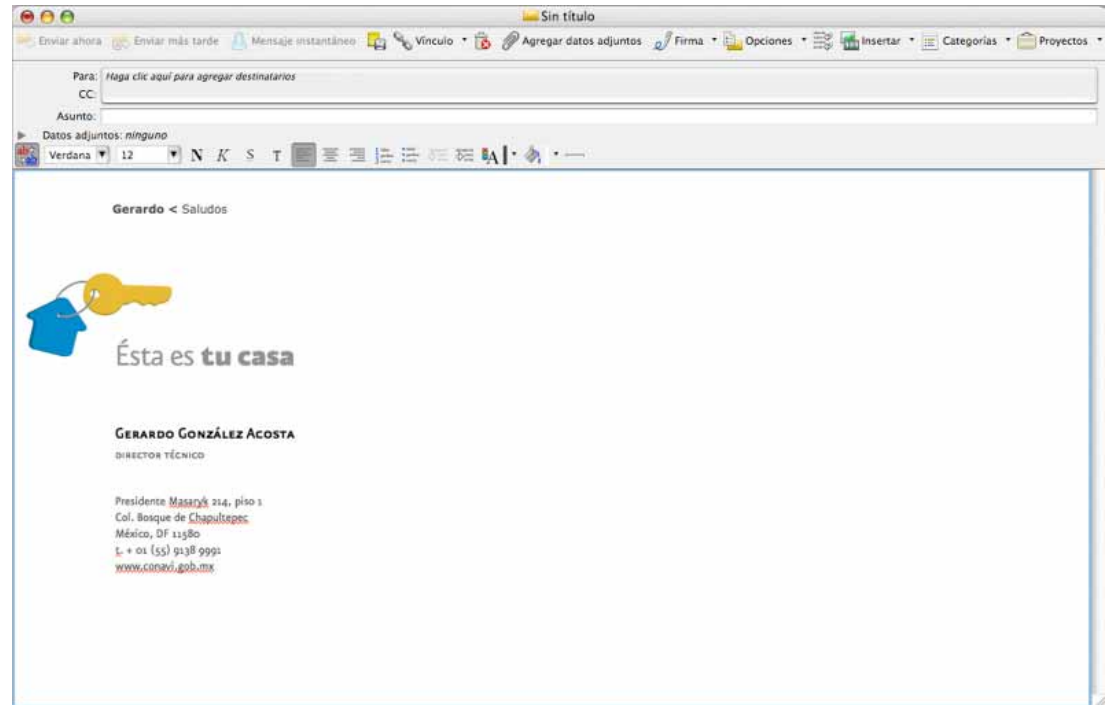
Sin título

Enviar ahora  Enviar más tarde  Mensaje instantáneo  Vínculo  Agregar datos adjuntos  Firma  Opciones  Insertar  Categorías  Proyectos

Para: Haga clic aquí para agregar destinatarios
CC:
Asunto:
Datos adjuntos: ninguno
Verdana 12 N K S T

Gerardo < Saludos

Ésta es **tu casa**

Gerardo González Acosta
director técnico

Presidente Masaryk 214, piso 1
Col. Bosque de Chapultepec
México, DF 11580
t. + 01 (55) 9138 9991
www.conavi.gob.mx